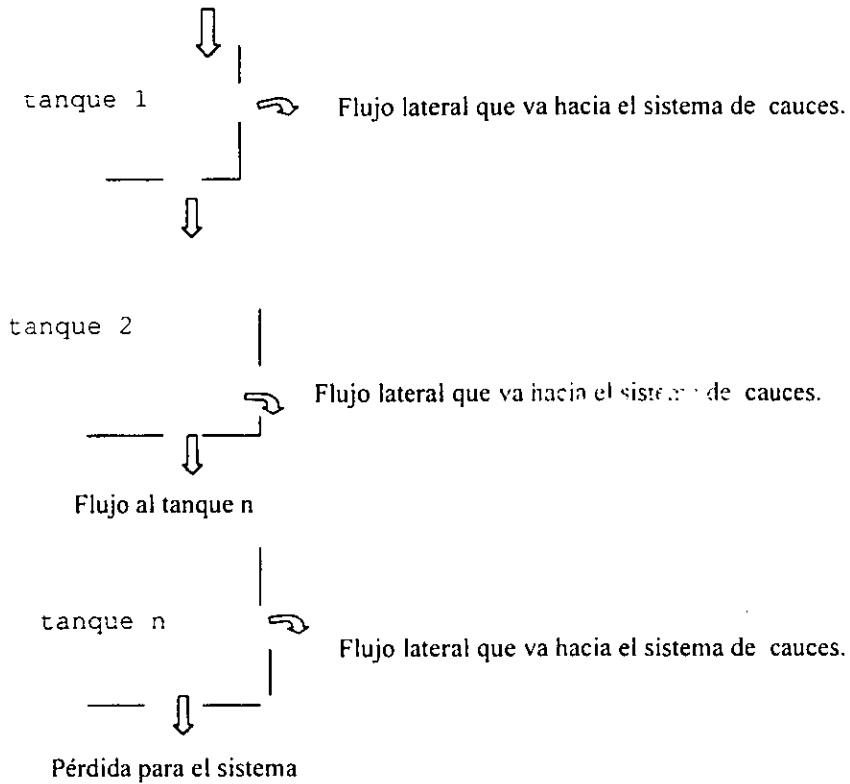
tanque 1

Flujo lateral que va hacia el sistema de cauces.

tanque 2

Flujo lateral que va hacia el sistema de cauces.

Flujo al tanque n

tanque n

Flujo lateral que va hacia el sistema de cauces.

Pérdida para el sistema